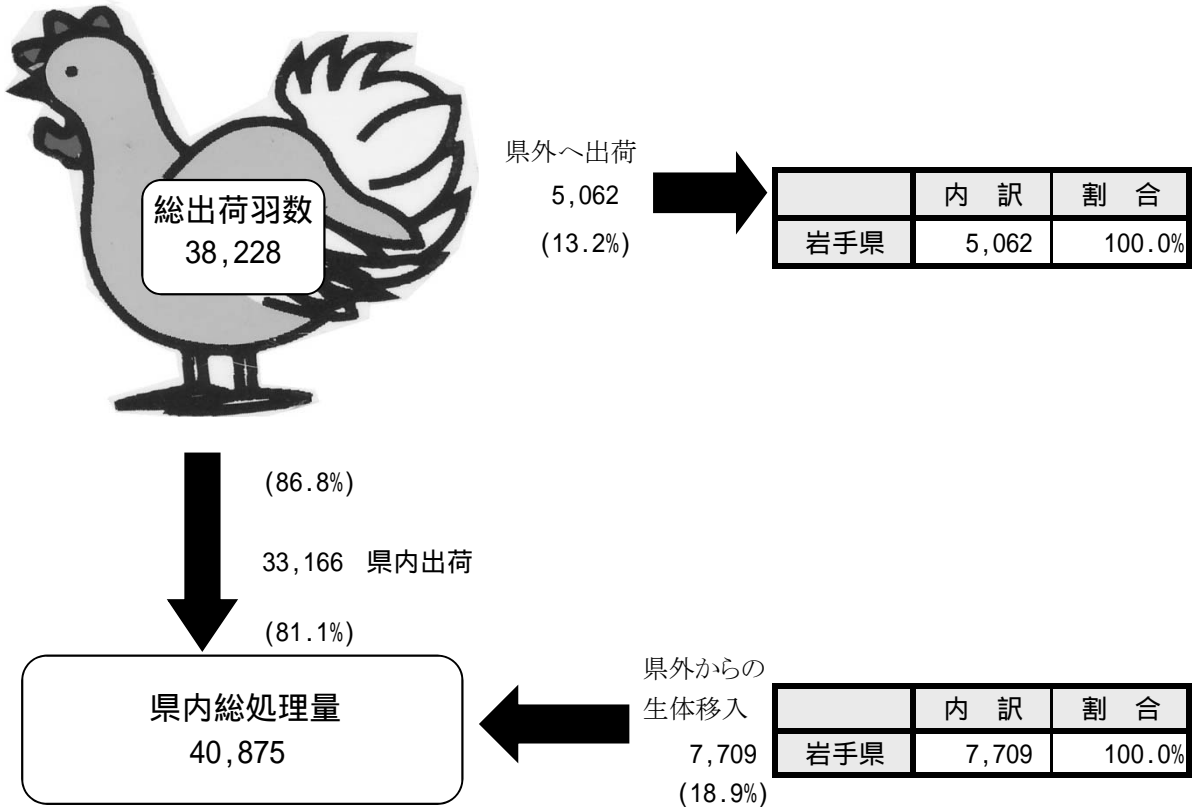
総出荷羽数
38,228

県外へ出荷
5,062
(13.2%)

|  | 内　訳 | 割　合 |
|---|---|---|
| 岩手県 | 5,062 | 100.0% |

(86.8%)

33,166　県内出荷

(81.1%)

県内総処理量
40,875

県外からの
生体移入
7,709
(18.9%)

|  | 内　訳 | 割　合 |
|---|---|---|
| 岩手県 | 7,709 | 100.0% |